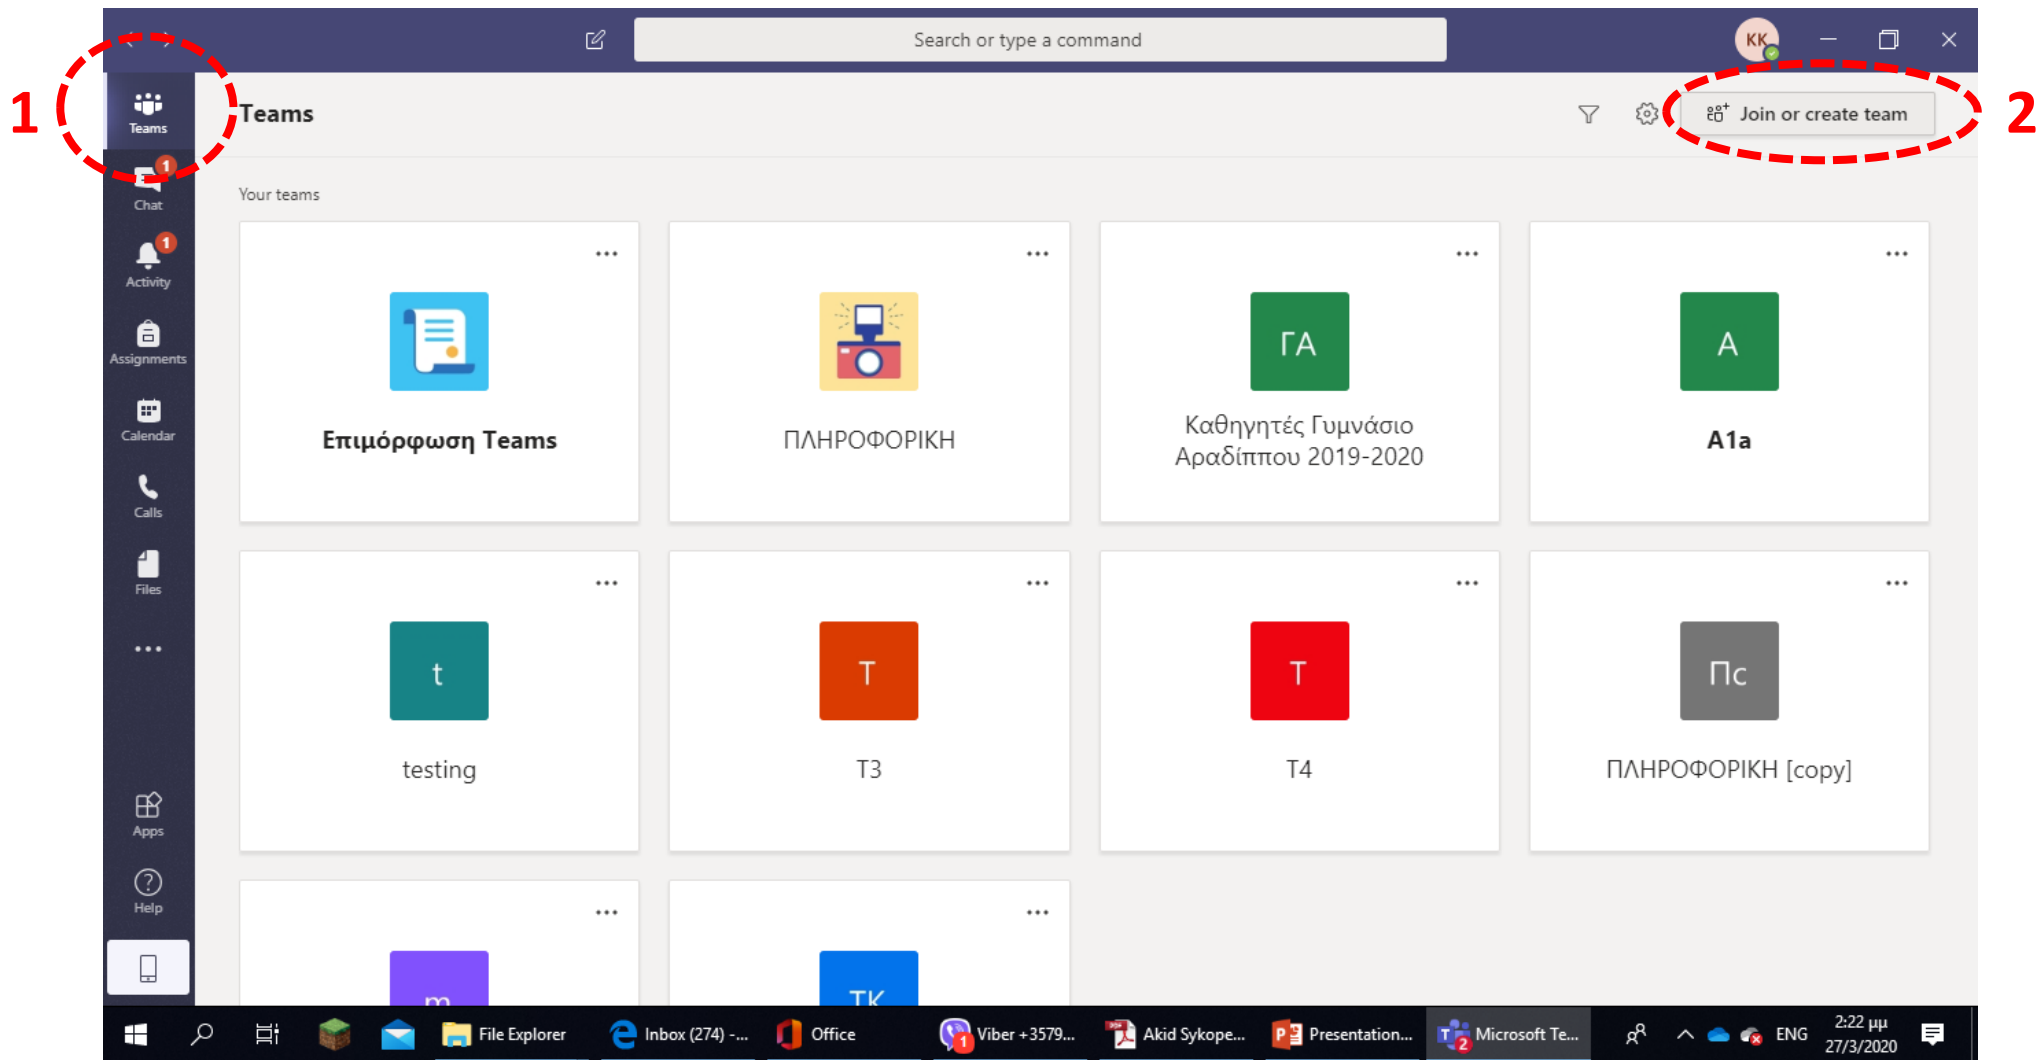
Search or type a command

KK

1

2

Teams

Join or create team

Teams

1
Chat

1
Activity

Assignments

Calendar

Calls

Files

...

Apps

Help

Your teams

...
Επιμόρφωση Teams

...
ΠΛΗΡΟΦΟΡΙΚΗ

...
ΓΑ
Καθηγητές Γυμνάσιο Αραδίππου 2019-2020

...
A
A1a

...
t
testing

...
T
T3

...
T
T4

...
Πc
ΠΛΗΡΟΦΟΡΙΚΗ [copy]

...
m

...
TK

File Explorer
Inbox (274) -...
Office
1
Viber +3579...
Akid Sykope...
Presentation...
2
Microsoft Te...
ENG
2:22 μμ
27/3/2020